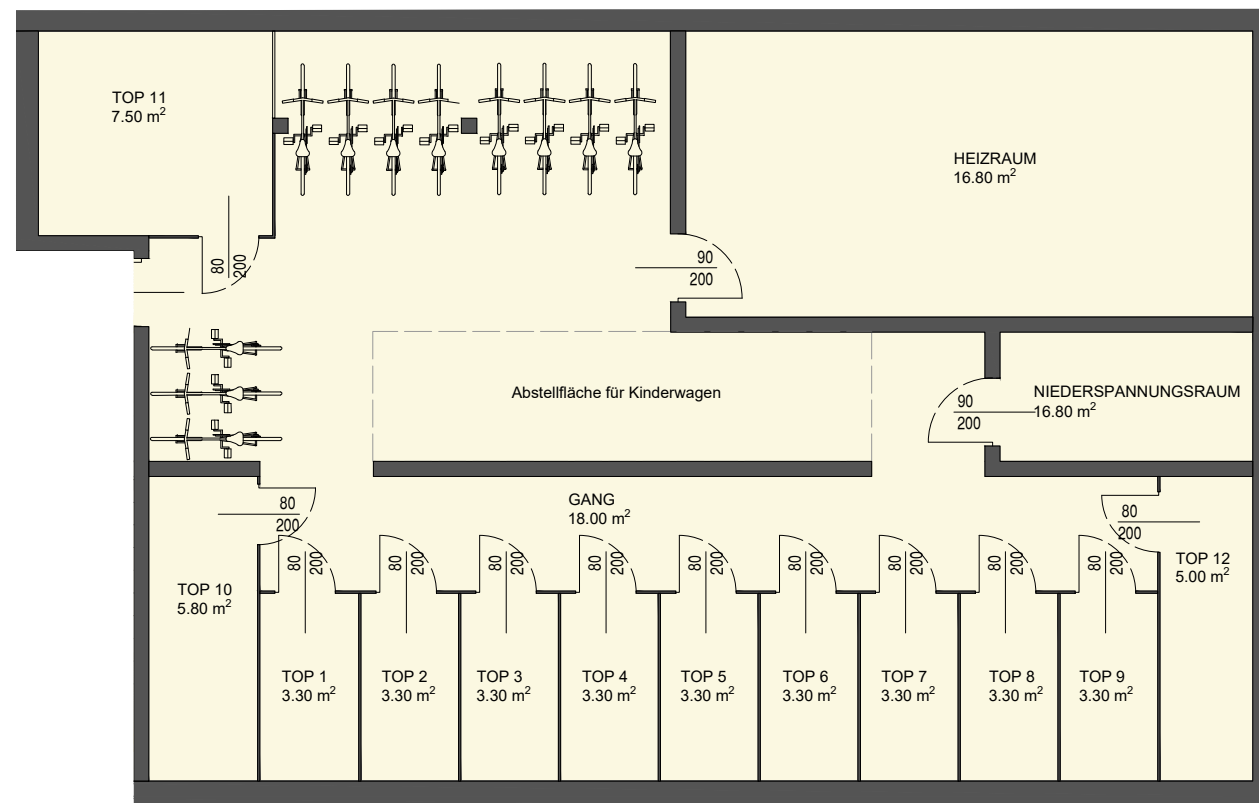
TOP 11
7.50 m$^2$

80
200

90
200

HEIZRAUM
16.80 m$^2$

Abstellfläche für Kinderwagen

90
200

NIEDERSPANNUNGSRAUM
16.80 m$^2$

80
200

GANG
18.00 m$^2$

80
200

TOP 10
5.80 m$^2$

80 200
80 200
80 200
80 200
80 200
80 200
80 200
80 200
80 200

TOP 12
5.00 m$^2$

TOP 1
3.30 m$^2$

TOP 2
3.30 m$^2$

TOP 3
3.30 m$^2$

TOP 4
3.30 m$^2$

TOP 5
3.30 m$^2$

TOP 6
3.30 m$^2$

TOP 7
3.30 m$^2$

TOP 8
3.30 m$^2$

TOP 9
3.30 m$^2$